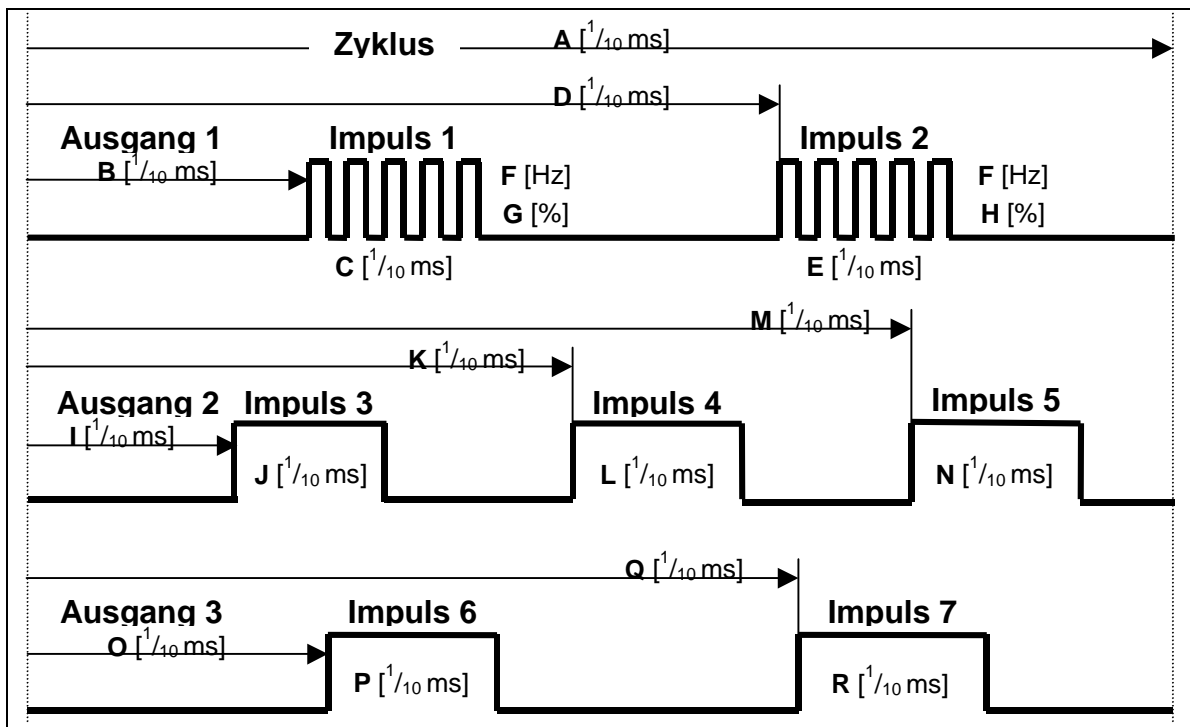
Zyklus
A [$^1/_{10}$ ms]

D [$^1/_{10}$ ms]

Ausgang 1
B [$^1/_{10}$ ms]
Impuls 1
F [Hz]
G [%]
C [$^1/_{10}$ ms]
Impuls 2
F [Hz]
H [%]
E [$^1/_{10}$ ms]

M [$^1/_{10}$ ms]
K [$^1/_{10}$ ms]

Ausgang 2
I [$^1/_{10}$ ms]
Impuls 3
J [$^1/_{10}$ ms]
Impuls 4
L [$^1/_{10}$ ms]
Impuls 5
N [$^1/_{10}$ ms]

Q [$^1/_{10}$ ms]

Ausgang 3
O [$^1/_{10}$ ms]
Impuls 6
P [$^1/_{10}$ ms]
Impuls 7
R [$^1/_{10}$ ms]